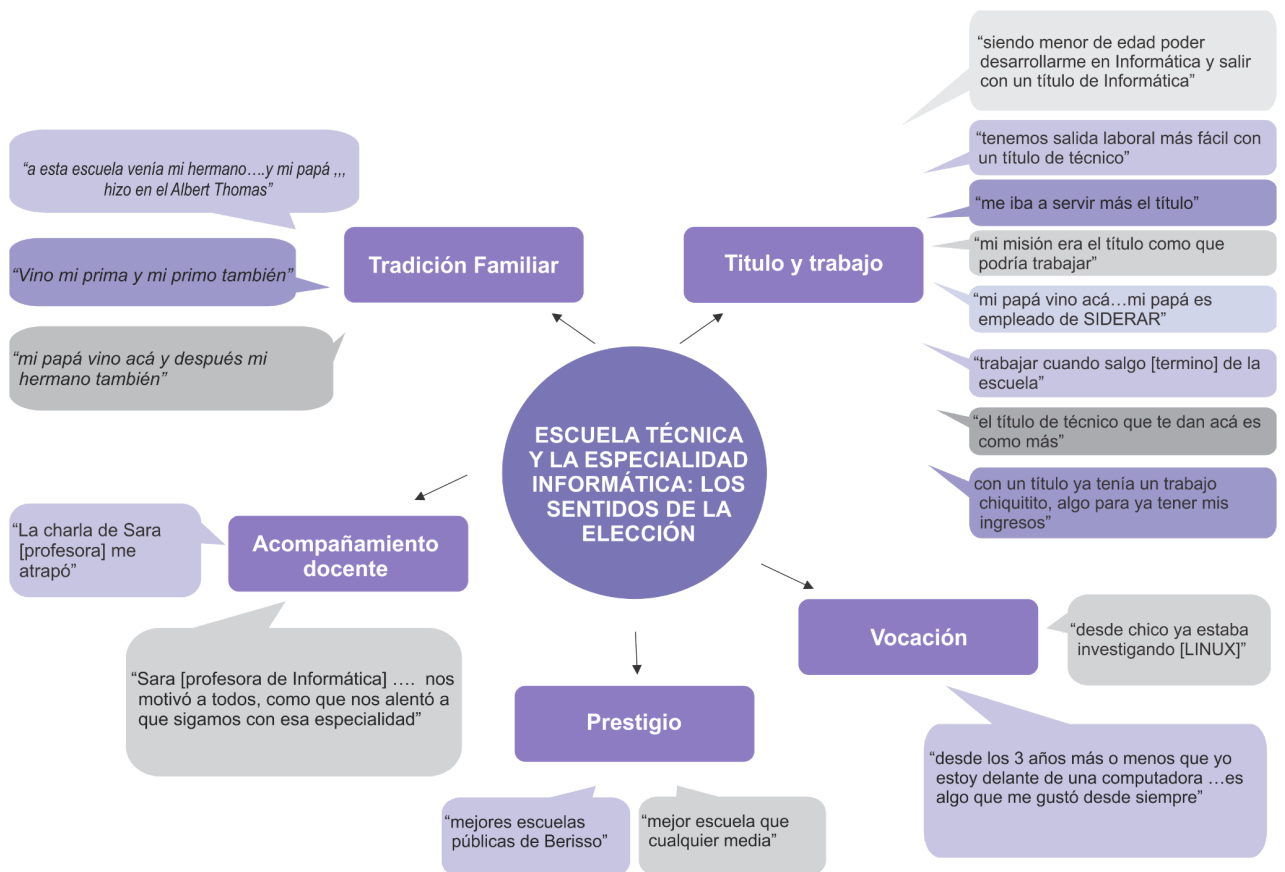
ESCUELA TÉCNICA Y LA ESPECIALIDAD INFORMÁTICA: LOS SENTIDOS DE LA ELECCIÓN

Tradición Familiar

"a esta escuela venía mi hermano….y mi papá ,,, hizo en el Albert Thomas"

"Vino mi prima y mi primo también"

"mi papá vino acá y después mi hermano también"

Titulo y trabajo

"siendo menor de edad poder desarrollarme en Informática y salir con un título de Informática"

"tenemos salida laboral más fácil con un título de técnico"

"me iba a servir más el título"

"mi misión era el título como que podría trabajar"

"mi papá vino acá…mi papá es empleado de SIDERAR"

"trabajar cuando salgo [termino] de la escuela"

"el título de técnico que te dan acá es como más"

con un título ya tenía un trabajo chiquitito, algo para ya tener mis ingresos"

Acompañamiento docente

"La charla de Sara [profesora] me atrapó"

"Sara [profesora de Informática] …. nos motivó a todos, como que nos alentó a que sigamos con esa especialidad"

Prestigio

"mejores escuelas públicas de Berisso"

"mejor escuela que cualquier media"

Vocación

"desde chico ya estaba investigando [LINUX]"

"desde los 3 años más o menos que yo estoy delante de una computadora …es algo que me gustó desde siempre"